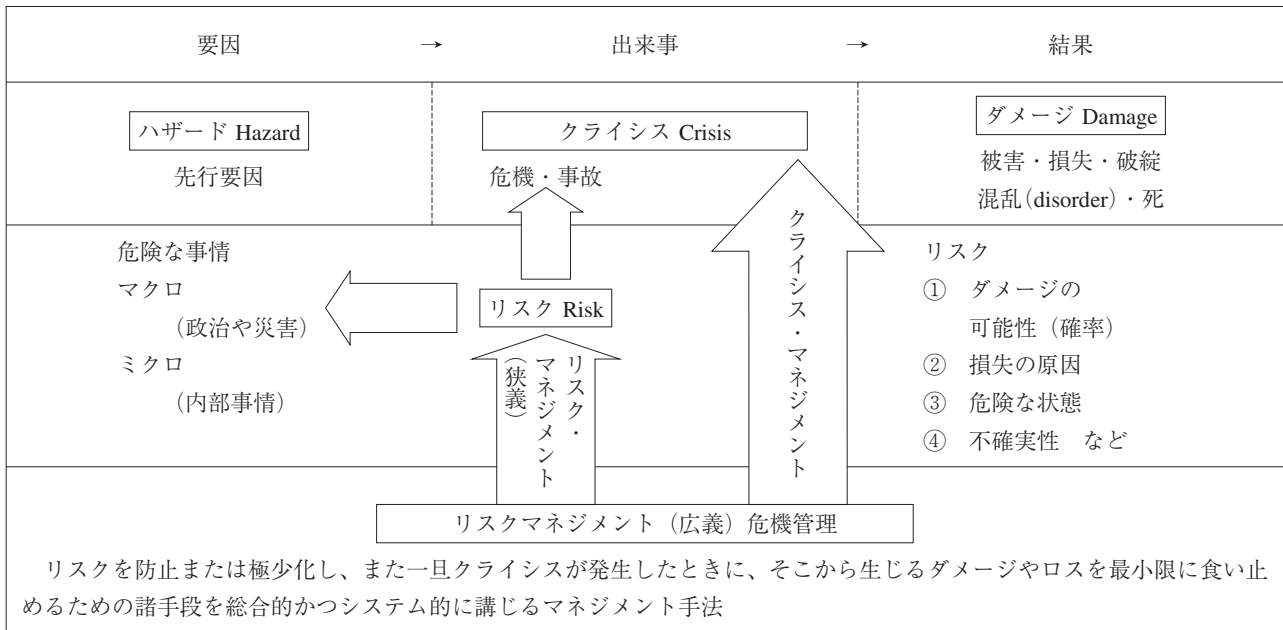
要因 → 出来事 → 結果

ハザード Hazard
先行要因

クライシス Crisis
危機・事故

ダメージ Damage
被害・損失・破綻
混乱(disorder)・死

危険な事情
マクロ
（政治や災害）
ミクロ
（内部事情）

リスク Risk

リスク・マネジメント（狭義）

クライシス・マネジメント

リスク
① ダメージの可能性（確率）
② 損失の原因
③ 危険な状態
④ 不確実性 など

リスクマネジメント（広義）危機管理

リスクを防止または極少化し、また一旦クライシスが発生したときに、そこから生じるダメージやロスを最小限に食い止めるための諸手段を総合的かつシステム的に講じるマネジメント手法